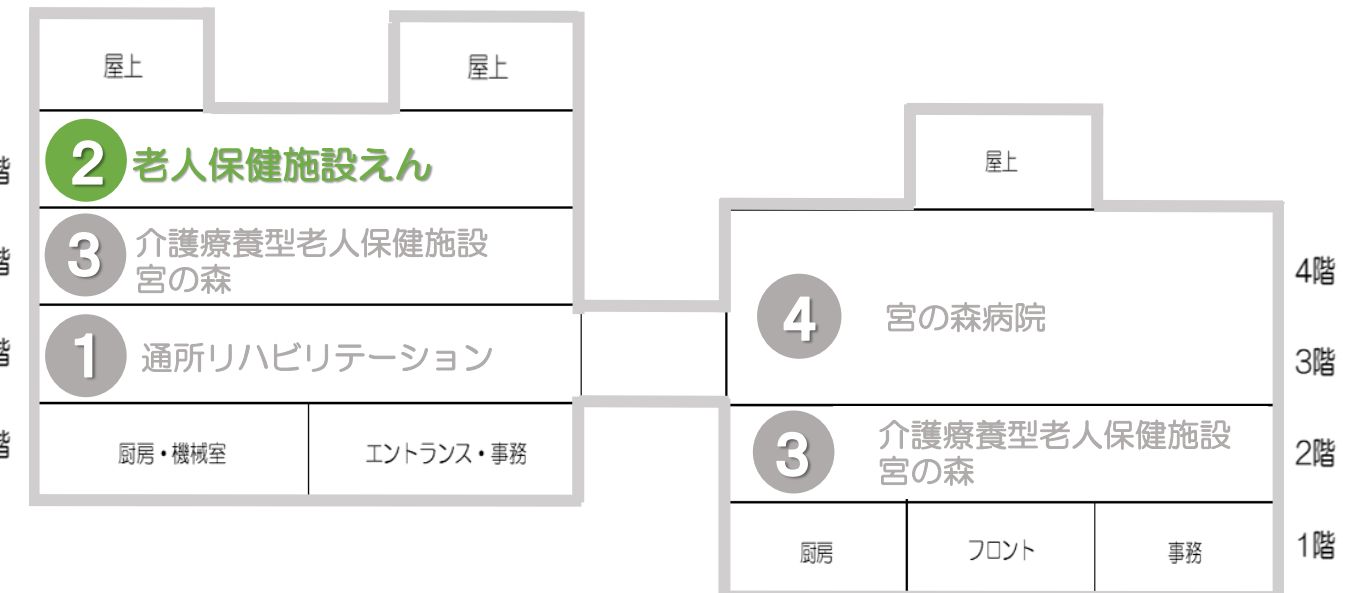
屋上 屋上

階 2 老人保健施設えん

階 3 介護療養型老人保健施設 宮の森

階 1 通所リハビリテーション

階 厨房・機械室 エントランス・事務

屋上

4 宮の森病院 4階

3階

3 介護療養型老人保健施設 宮の森 2階

厨房 フロント 事務 1階